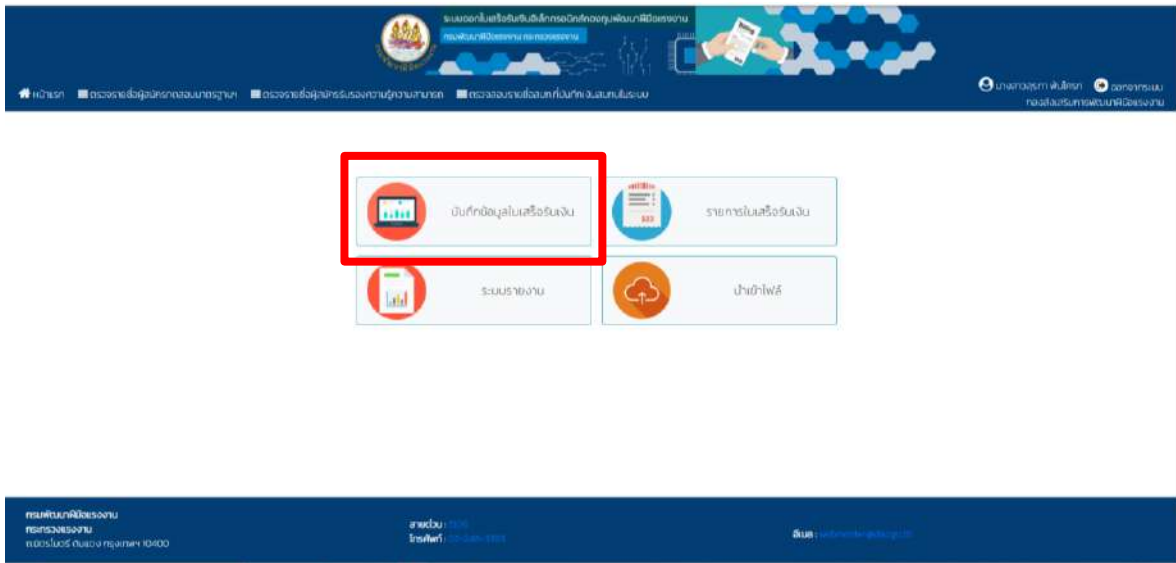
ระบบออกใบเสร็จรับเงินอิเล็กทรอนิกส์กองทุนพัฒนาฝีมือแรงงาน
กรมพัฒนาฝีมือแรงงาน กระทรวงแรงงาน

หน้าแรก ตรวจรายชื่อผู้สมัครทดสอบมาตรฐาน ตรวจรายชื่อผู้สมัครรับรองความรู้ความสามารถ ตรวจสอบรายชื่อสถานที่บันทึกเงินสมทบในระบบ

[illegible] ออกจากระบบ
กองส่งเสริมการพัฒนาฝีมือแรงงาน

บันทึกข้อมูลใบเสร็จรับเงิน

รายการใบเสร็จรับเงิน

ระบบรายงาน

นำเข้าไฟล์

กรมพัฒนาฝีมือแรงงาน
กระทรวงแรงงาน
ถนนมิตรไมตรี ดินแดง กรุงเทพฯ 10400

สายด่วน : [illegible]
โทรศัพท์ : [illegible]

อีเมล : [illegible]